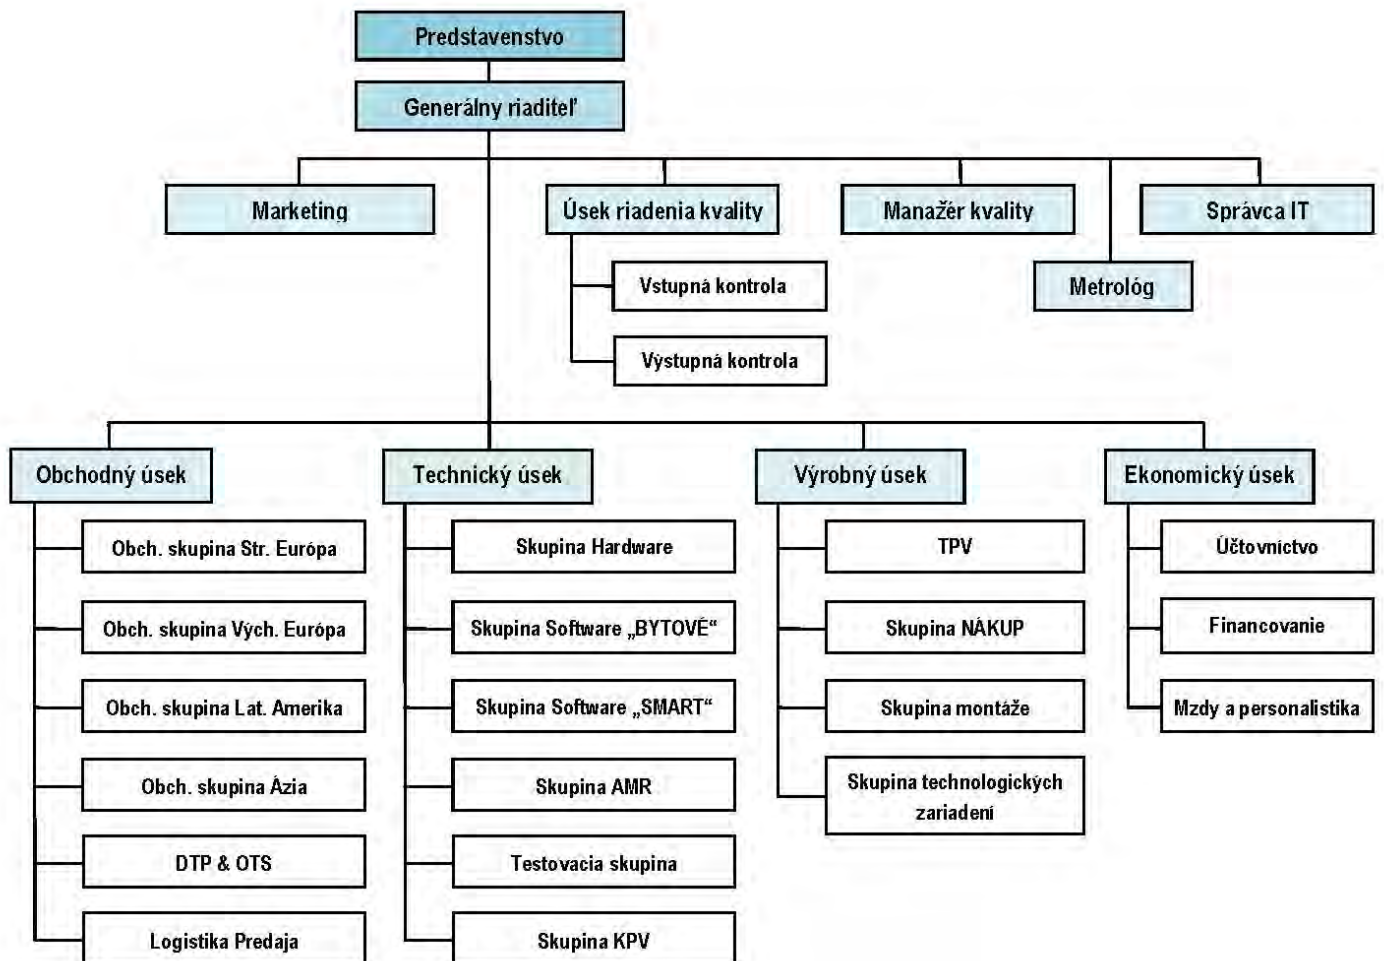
Predstavenstvo

Generálny riaditeľ

Marketing

Úsek riadenia kvality

Vstupná kontrola

Výstupná kontrola

Manažér kvality

Metrológ

Správca IT

Obchodný úsek

Obch. skupina Str. Európa

Obch. skupina Vých. Európa

Obch. skupina Lat. Amerika

Obch. skupina Ázia

DTP & OTS

Logistika Predaja

Technický úsek

Skupina Hardware

Skupina Software „BYTOVÉ“

Skupina Software „SMART“

Skupina AMR

Testovacia skupina

Skupina KPV

Výrobný úsek

TPV

Skupina NÁKUP

Skupina montáže

Skupina technologických zariadení

Ekonomický úsek

Účtovníctvo

Financovanie

Mzdy a personalistika